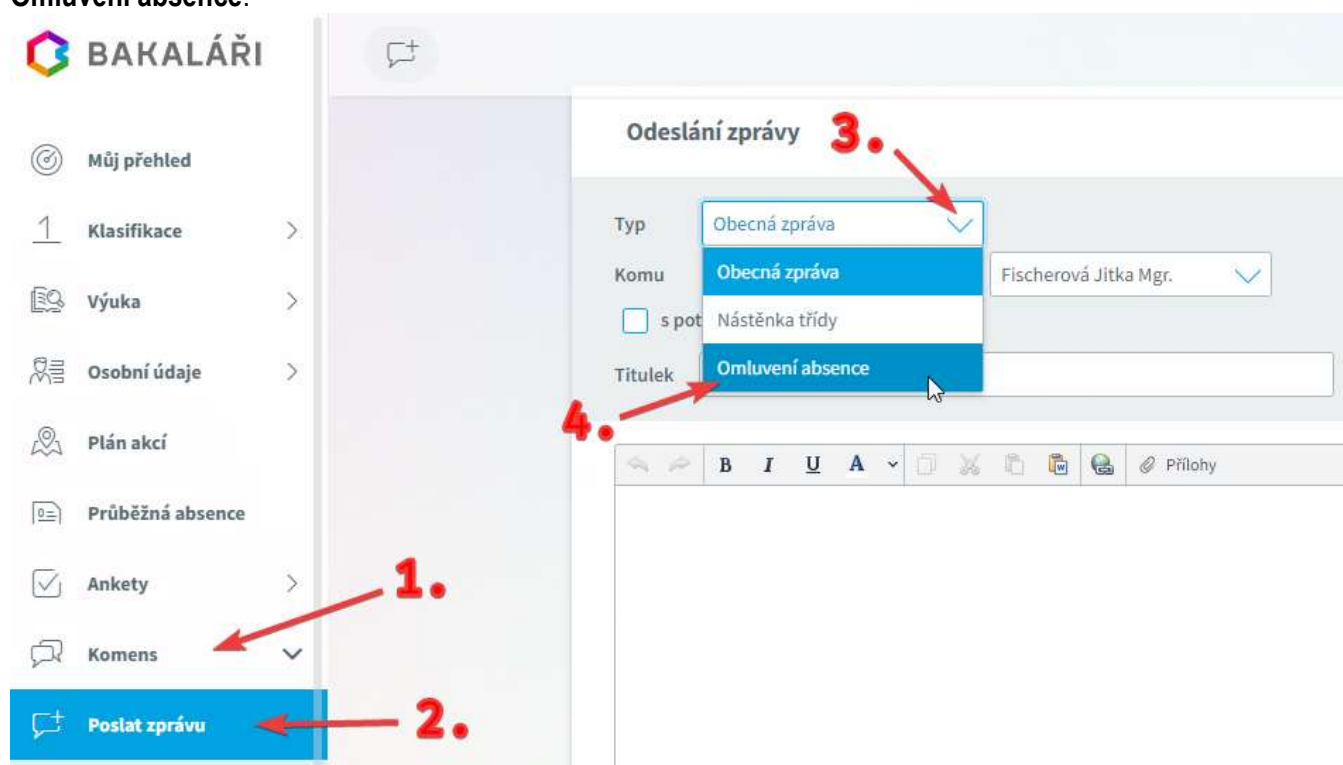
Omluvení absence.

BAKALÁŘI

Můj přehled

Klasifikace

Výuka

Osobní údaje

Plán akcí

Průběžná absence

Ankety

Komens

Poslat zprávu

Odeslání zprávy

3.

Typ Obecná zpráva

Komu

Obecná zpráva

Fischerová Jitka Mgr.

s pot

Nástěnka třídy

Titulek

Omluvení absence

4.

B I U A

Přílohy

1.

2.